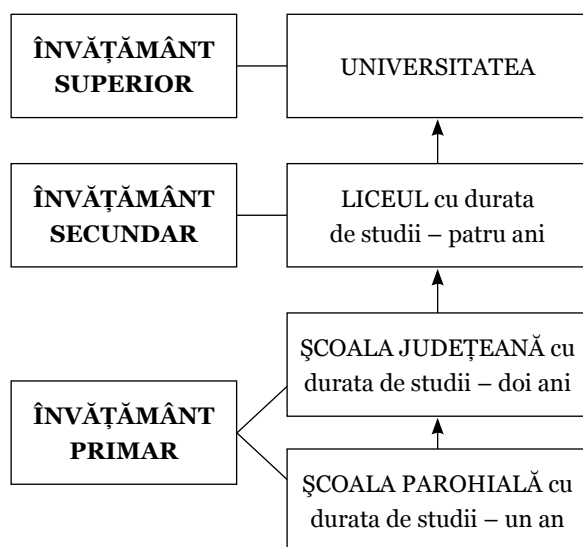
ÎNVĂȚĂMÂNT SUPERIOR

UNIVERSITATEA

ÎNVĂȚĂMÂNT SECUNDAR

LICEUL cu durata de studii – patru ani

ÎNVĂȚĂMÂNT PRIMAR

ŞCOALA JUDEȚEANĂ cu durata de studii – doi ani

ŞCOALA PAROHIALĂ cu durata de studii – un an